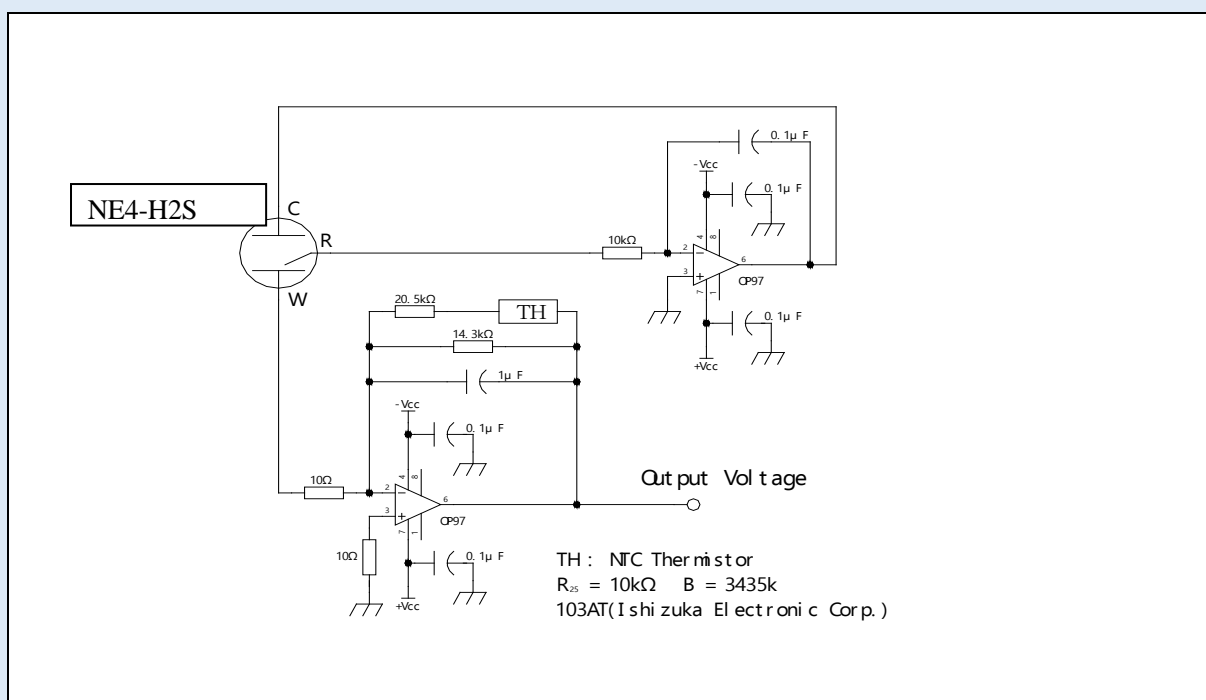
NE4-H2S

C

R

W

0.1μF

-Vcc

0.1μF

10kΩ

2

4

8

3

6

7

1

OP97

0.1μF

+Vcc

20.5kΩ

TH

14.3kΩ

1μF

-Vcc

0.1μF

10Ω

2

4

8

3

6

7

1

OP97

Output Voltage

10Ω

0.1μF

+Vcc

TH: NTC Thermistor
$R_{25}$ = 10kΩ B = 3435k
103AT(Ishizuka Electronic Corp.)